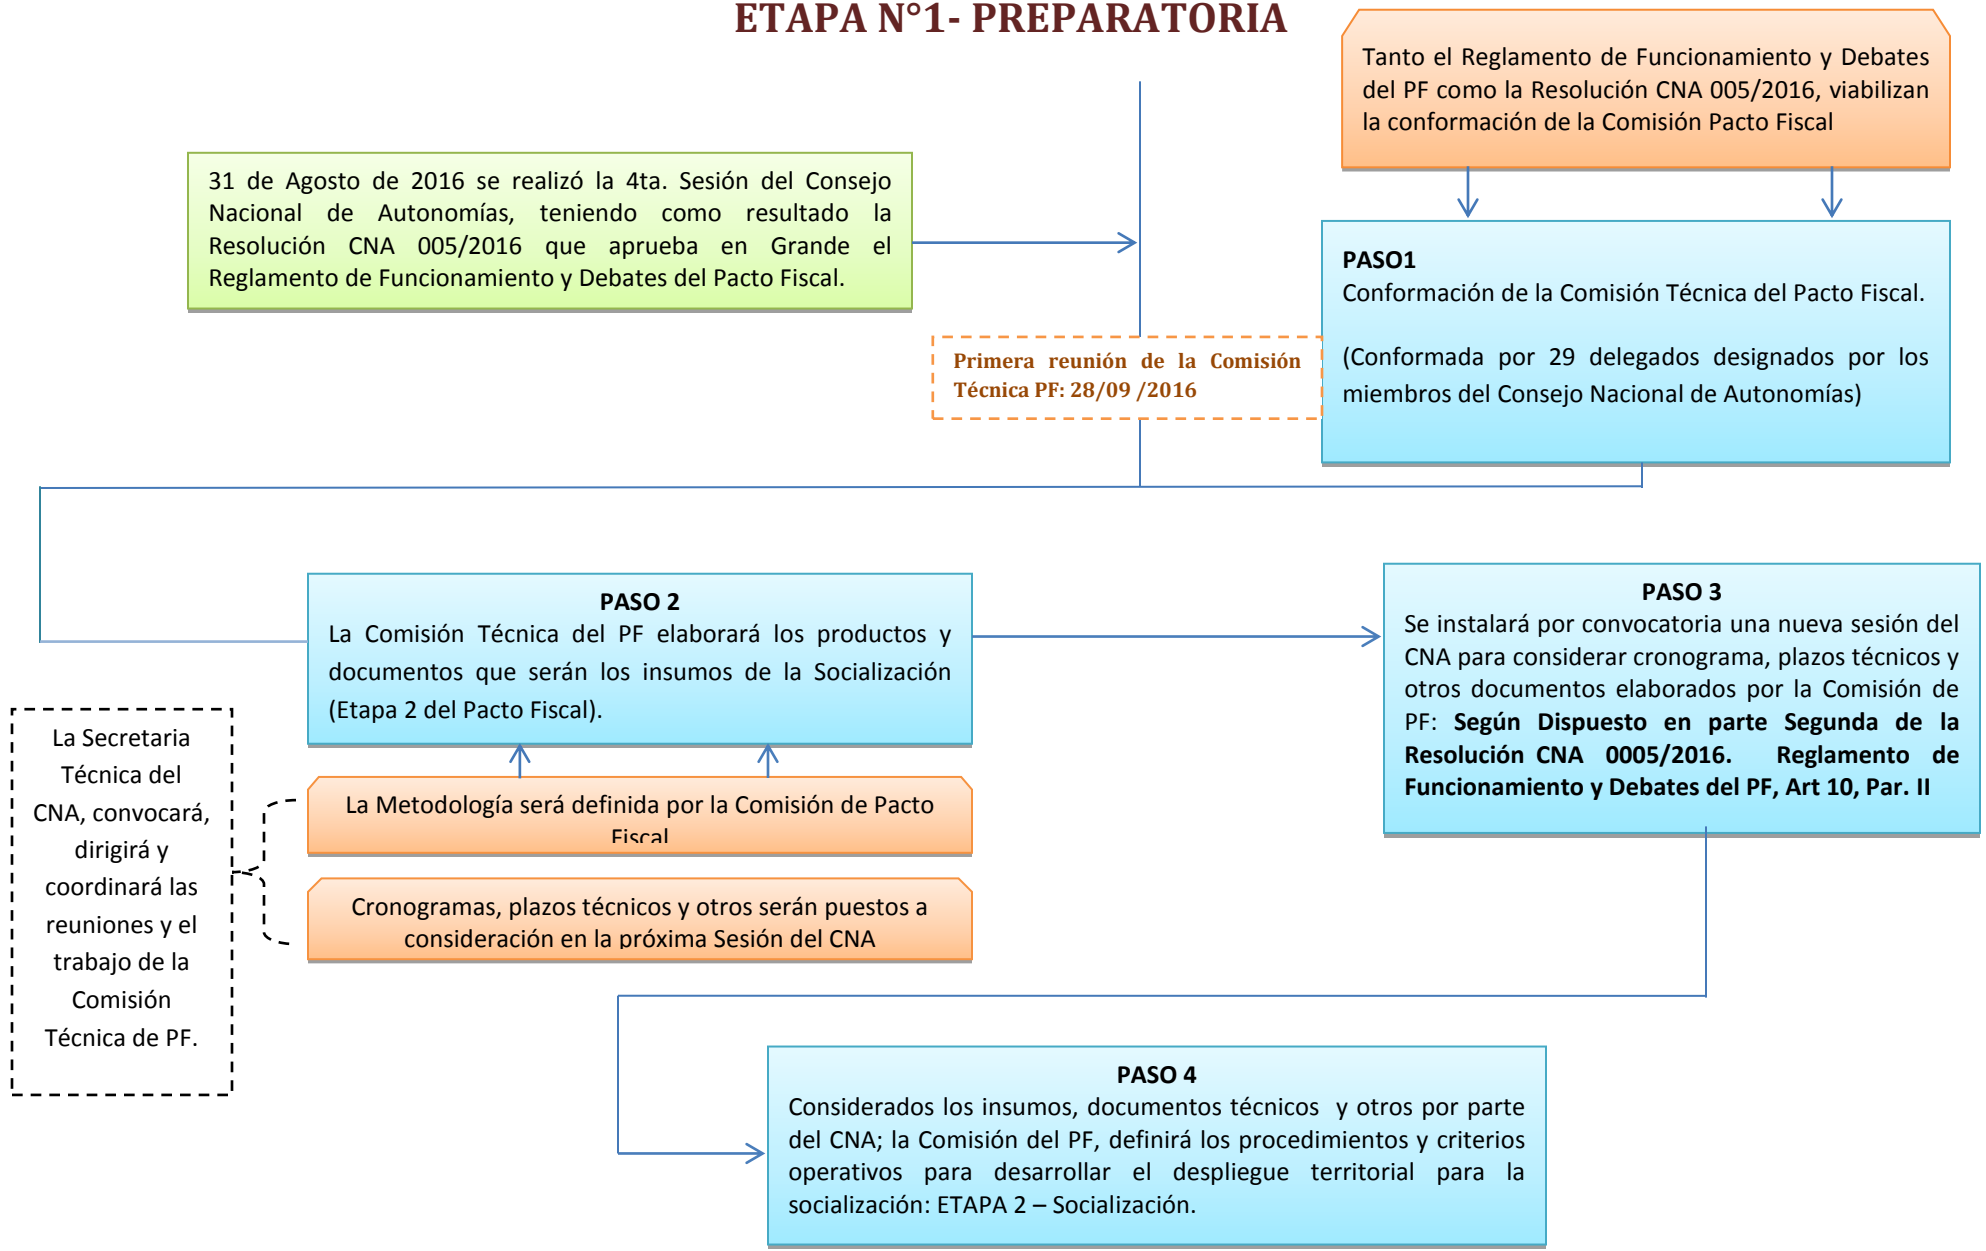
ETAPA N°1- PREPARATORIA

Tanto el Reglamento de Funcionamiento y Debates del PF como la Resolución CNA 005/2016, viabilizan la conformación de la Comisión Pacto Fiscal

31 de Agosto de 2016 se realizó la 4ta. Sesión del Consejo Nacional de Autonomías, teniendo como resultado la Resolución CNA 005/2016 que aprueba en Grande el Reglamento de Funcionamiento y Debates del Pacto Fiscal.

PASO1
Conformación de la Comisión Técnica del Pacto Fiscal.

(Conformada por 29 delegados designados por los miembros del Consejo Nacional de Autonomías)

Primera reunión de la Comisión Técnica PF: 28/09 /2016

PASO 2
La Comisión Técnica del PF elaborará los productos y documentos que serán los insumos de la Socialización (Etapa 2 del Pacto Fiscal).

PASO 3
Se instalará por convocatoria una nueva sesión del CNA para considerar cronograma, plazos técnicos y otros documentos elaborados por la Comisión de PF: **Según Dispuesto en parte Segunda de la Resolución CNA 0005/2016. Reglamento de Funcionamiento y Debates del PF, Art 10, Par. II**

La Secretaria Técnica del CNA, convocará, dirigirá y coordinará las reuniones y el trabajo de la Comisión Técnica de PF.

La Metodología será definida por la Comisión de Pacto Fiscal

Cronogramas, plazos técnicos y otros serán puestos a consideración en la próxima Sesión del CNA

PASO 4
Considerados los insumos, documentos técnicos y otros por parte del CNA; la Comisión del PF, definirá los procedimientos y criterios operativos para desarrollar el despliegue territorial para la socialización: ETAPA 2 – Socialización.